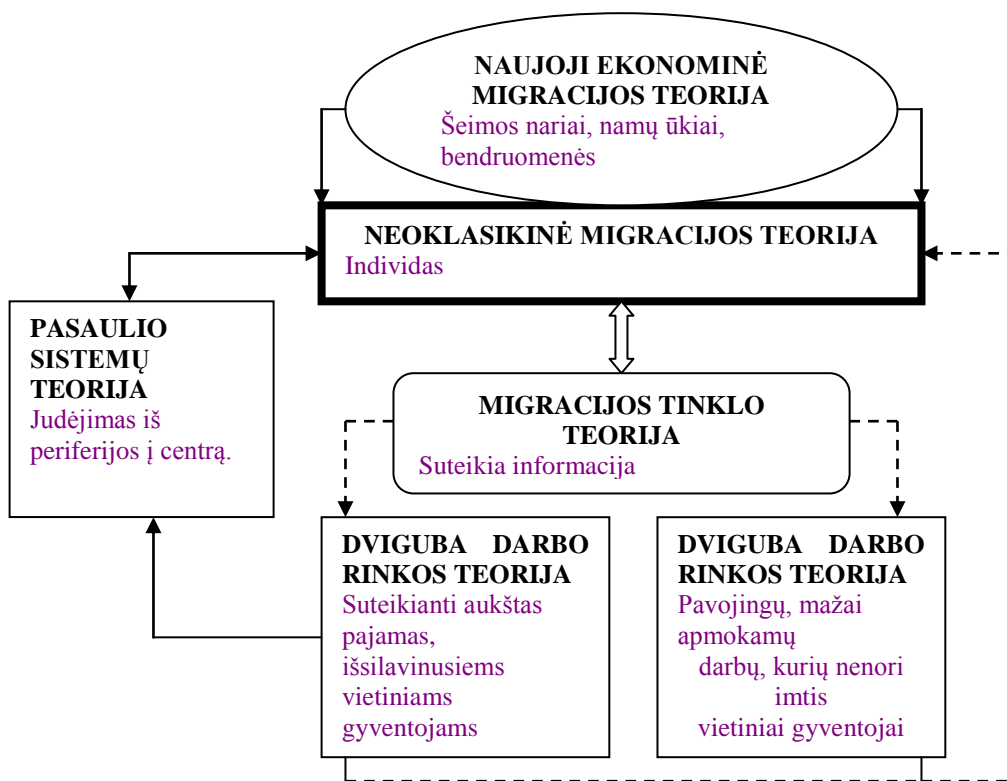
NAUJOJI EKONOMINĖ MIGRACIJOS TEORIJA
Šeimos nariai, namų ūkiai, bendruomenės

NEOKLASIKINĖ MIGRACIJOS TEORIJA
Individas

PASAULIO SISTEMŲ TEORIJA
Judėjimas iš periferijos į centrą.

MIGRACIJOS TINKLO TEORIJA
Suteikia informacija

DVIGUBA DARBO RINKOS TEORIJA
Suteikianti aukštas pajamas, išsilavinusiems vietiniams gyventojams

DVIGUBA DARBO RINKOS TEORIJA
Pavojingų, mažai apmokamų darbų, kurių nenori imtis vietiniai gyventojai